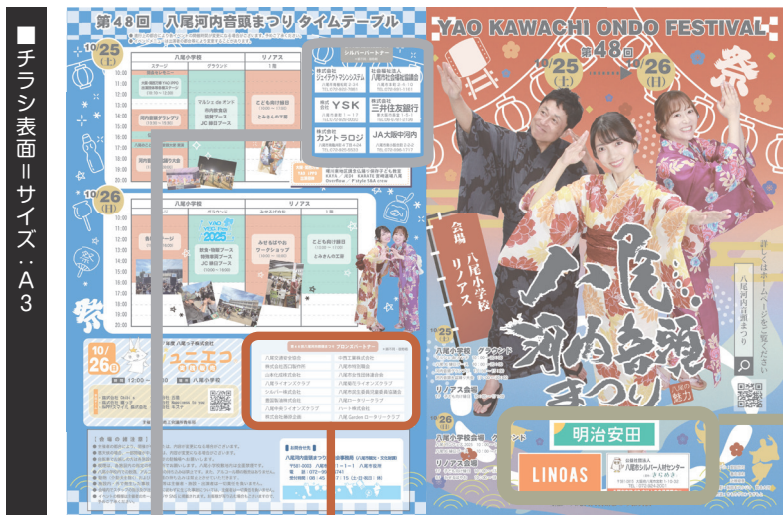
■チラシ表面＝サイズ：A3

第48回 八尾河内音頭まつり タイムテーブル

10/25(土)

八尾小学校

ステージ

グラウンド

リノアス

マルシェ

こども向け縁日

とみしょん

10/26(日)

八尾小学校

リノアス

こども向け縁日

とみしょん

シルバーパートナー

株式会社 ジェイアクトマンシステム

社会福祉法人 八尾市社会福祉協議会

YSK

三井住友銀行

株式会社 カントラジン

JA大阪中河内

プロンズパートナー

八尾市議会を

10/26(日)

八尾小学校

YAO KAWACHI ONDO FESTIVAL

第48回

10/25(土)

10/26(日)

祭

会場 八尾小学校 リノアス

八尾河内音頭まつり

八尾の魅力

詳しくはホームページをご覧ください

八尾河内音頭まつり

10/25

八尾小学校 グラウンド

リノアス会場

10/26

八尾小学校会場

リノアス会場

明治安田

LINOAS

八尾市シルバー人材センター